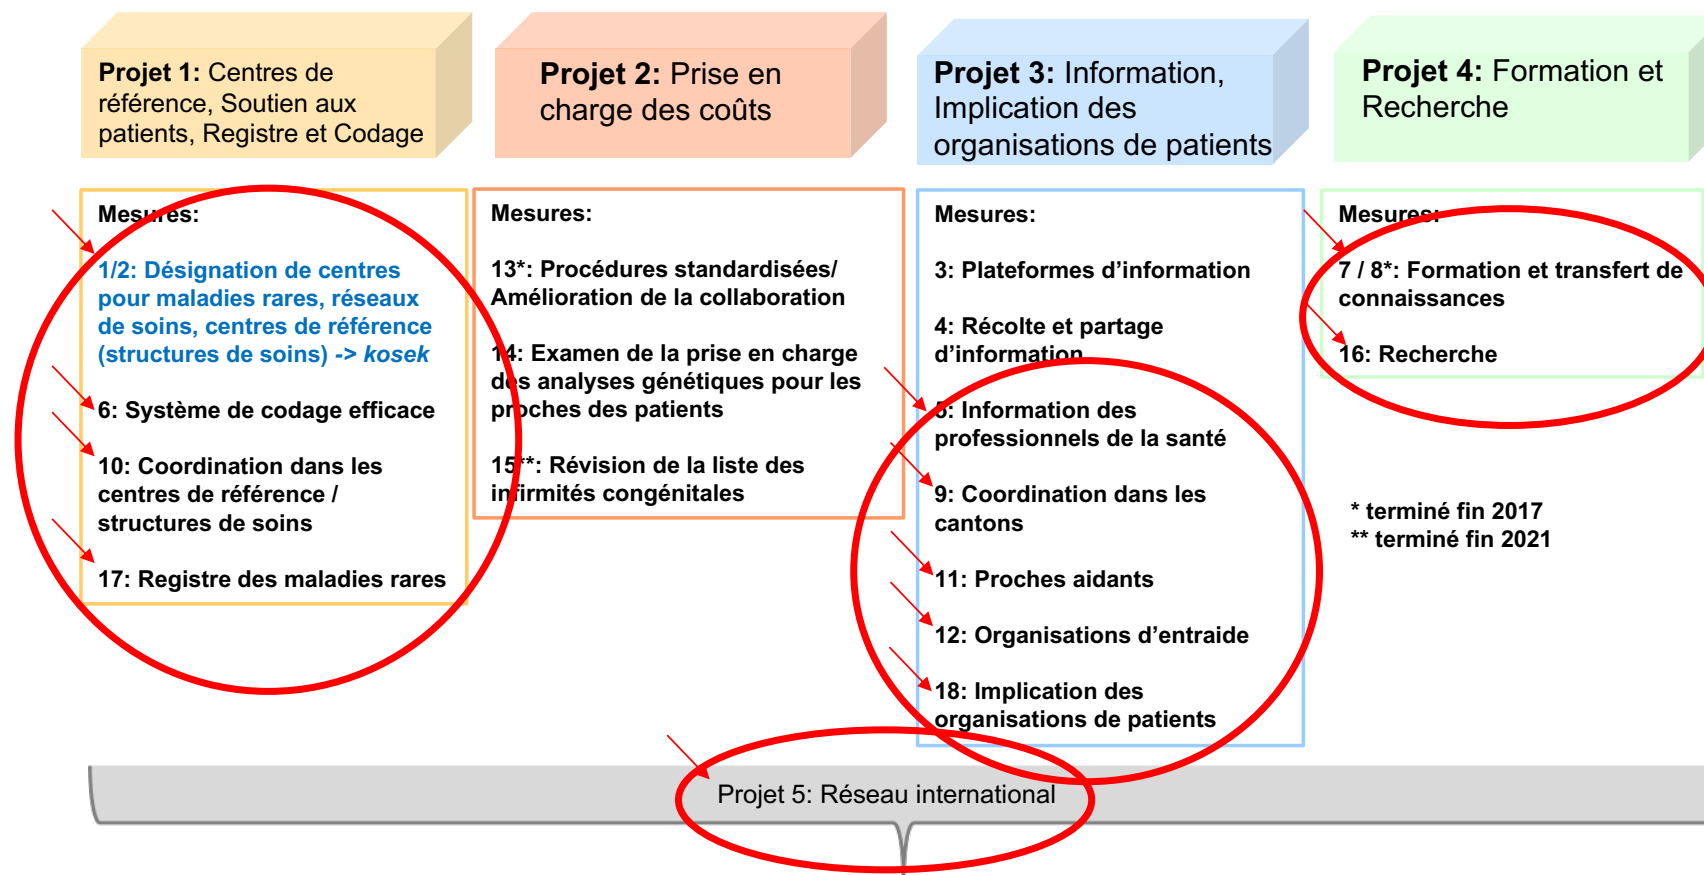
**Projet 1:** Centres de référence, Soutien aux patients, Registre et Codage

**Projet 2:** Prise en charge des coûts

**Projet 3:** Information, Implication des organisations de patients

**Projet 4:** Formation et Recherche

Mesures:

1/2: Désignation de centres pour maladies rares, réseaux de soins, centres de référence (structures de soins) -> *kosek*

6: Système de codage efficace

10: Coordination dans les centres de référence / structures de soins

17: Registre des maladies rares

Mesures:

13*: Procédures standardisées/ Amélioration de la collaboration

14: Examen de la prise en charge des analyses génétiques pour les proches des patients

15**: Révision de la liste des infirmités congénitales

Mesures:

3: Plateformes d'information

4: Récolte et partage d'information

5: Information des professionnels de la santé

9: Coordination dans les cantons

11: Proches aidants

12: Organisations d'entraide

18: Implication des organisations de patients

Mesures:

7 / 8*: Formation et transfert de connaissances

16: Recherche

* terminé fin 2017
** terminé fin 2021

Projet 5: Réseau international